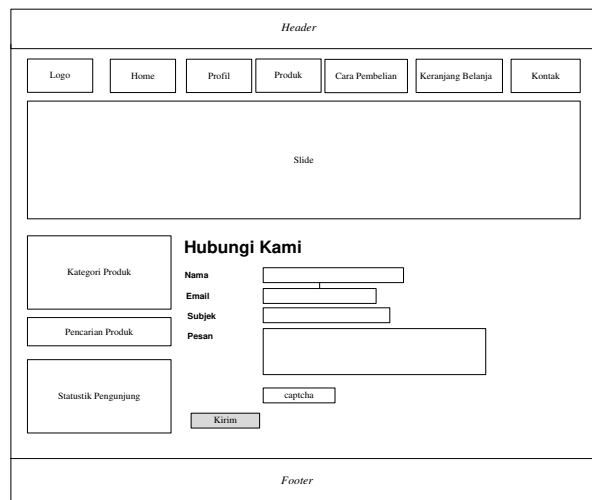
Header

Logo

Home

Profil

Produk

Cara Pembelian

Keranjang Belanja

Kontak

Slide

Kategori Produk

Pencarian Produk

Statustik Pengunjung

Hubungi Kami

Nama

Email

Subjek

Pesan

captcha

Kirim

Footer